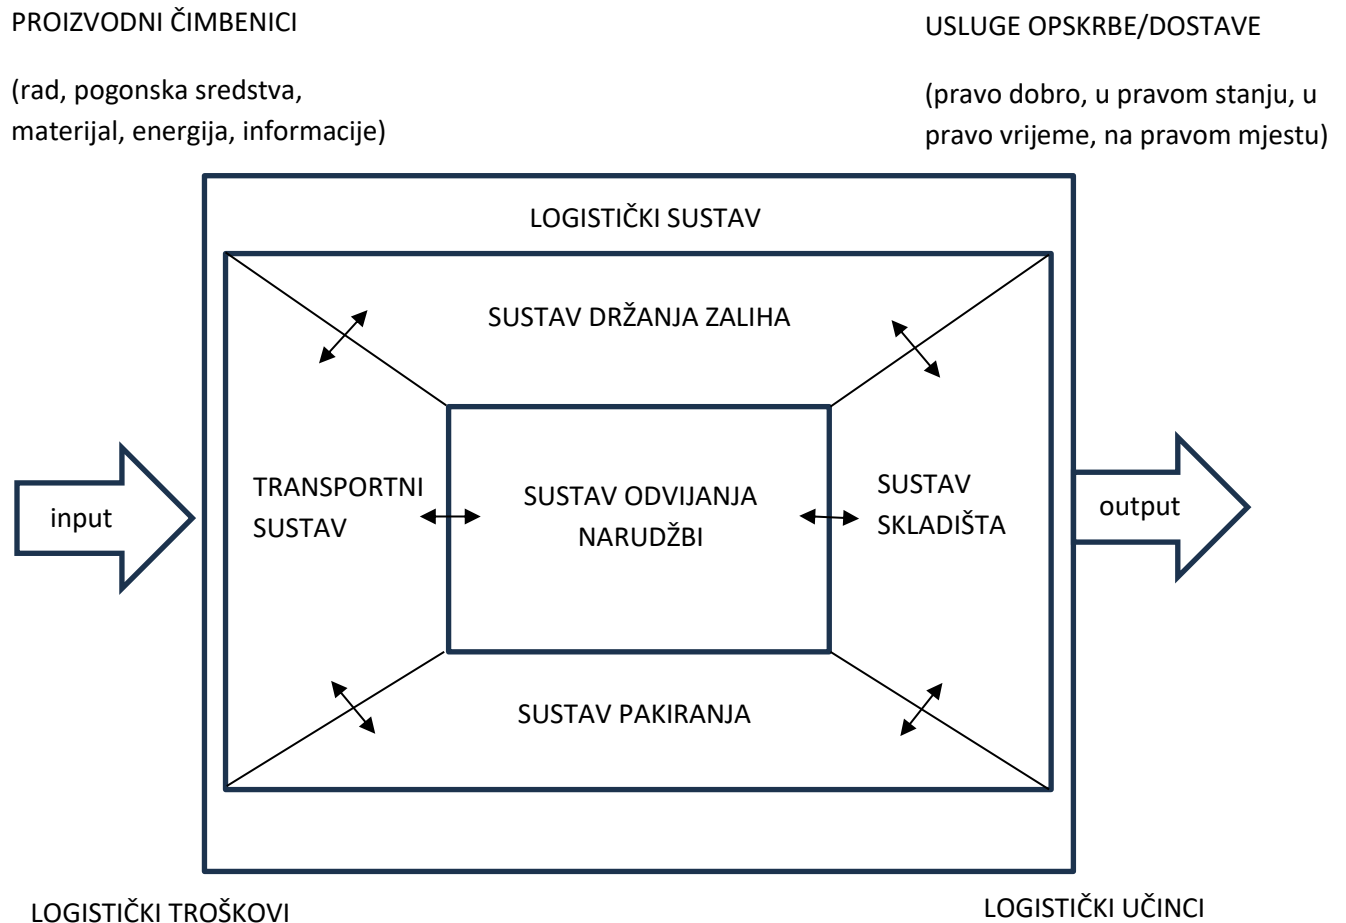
PROIZVODNI ČIMBENICI

(rad, pogonska sredstva, materijal, energija, informacije)

USLUGE OPSKRBE/DOSTAVE

(pravo dobro, u pravom stanju, u pravo vrijeme, na pravom mjestu)

LOGISTIČKI SUSTAV

SUSTAV DRŽANJA ZALIHA

input

TRANSPORTNI SUSTAV

SUSTAV ODVIJANJA NARUDŽBI

SUSTAV SKLADIŠTA

output

SUSTAV PAKIRANJA

LOGISTIČKI TROŠKOVI

LOGISTIČKI UČINCI